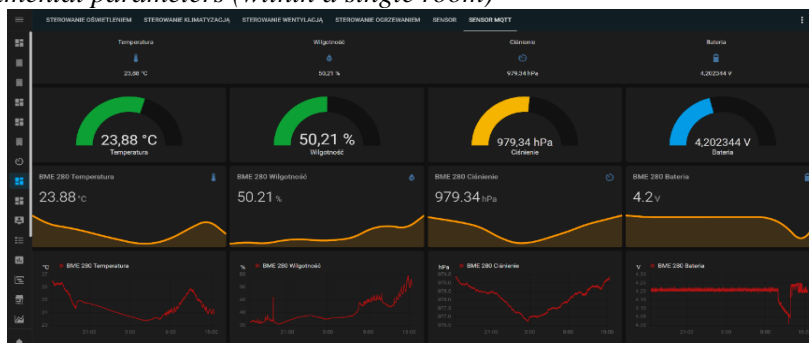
nmental parameters (within a single room)

STEROWANIE OŚWIETLENIEM STEROWANIE KLIMATYZACJĄ STEROWANIE WENTYLACJĄ STEROWANIE OGRZEWANIEM SENSOR SENSOR MQTT

Temperatura
23,88 °C

Wilgotność
50,21 %

Ciśnienie
979,34 hPa

Bateria
4,202344 V

23,88 °C
Temperatura

50,21 %
Wilgotność

979,34 hPa
Ciśnienie

4,202344 V
Bateria

BME 280 Temperatura
23.88 °C

BME 280 Wilgotność
50.21 %

BME 280 Ciśnienie
979.34 hPa

BME 280 Bateria
4.2 V

°C BME 280 Temperatura

% BME 280 Wilgotność

hPa BME 280 Ciśnienie

V BME 280 Bateria